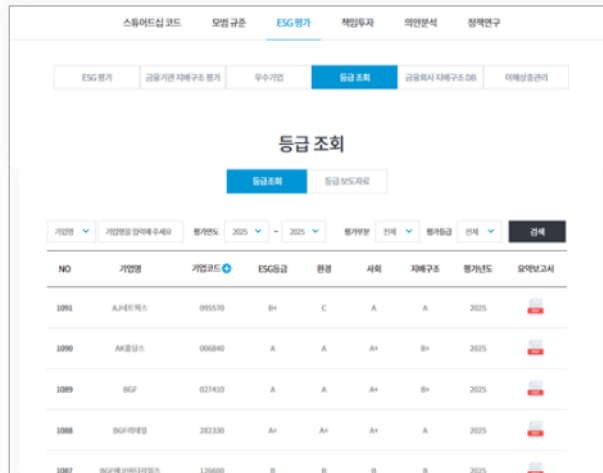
스튜어드십 코드 모범 규준 ESG 평가 책임투자 의안분석 정책연구

ESG 평가 | 금융기관 지배구조 평가 | 우수기업 | 등급 조회 | 금융회사 지배구조 DB | 이해상충관리

등급 조회

등급조회 | 등급 보도자료

기업명 | 기업명을 입력해 주세요 | 평가년도 2025 ~ 2025 | 평가부문 전체 | 평가등급 전체 | 검색

| NO | 기업명 | 기업코드 | ESG등급 | 환경 | 사회 | 지배구조 | 평가년도 | 요약보고서 |
|---|---|---|---|---|---|---|---|---|
| 1091 | AJ네트웍스 | 095570 | B+ | C | A | A | 2025 | |
| 1090 | AK홀딩스 | 006840 | A | A | A+ | B+ | 2025 | |
| 1089 | BGF | 027410 | A | A | A+ | B+ | 2025 | |
| 1088 | BGF리테일 | 282330 | A+ | A+ | A+ | A | 2025 | |
| 1087 | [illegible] | 126600 | B | B | B | B | 2025 | |